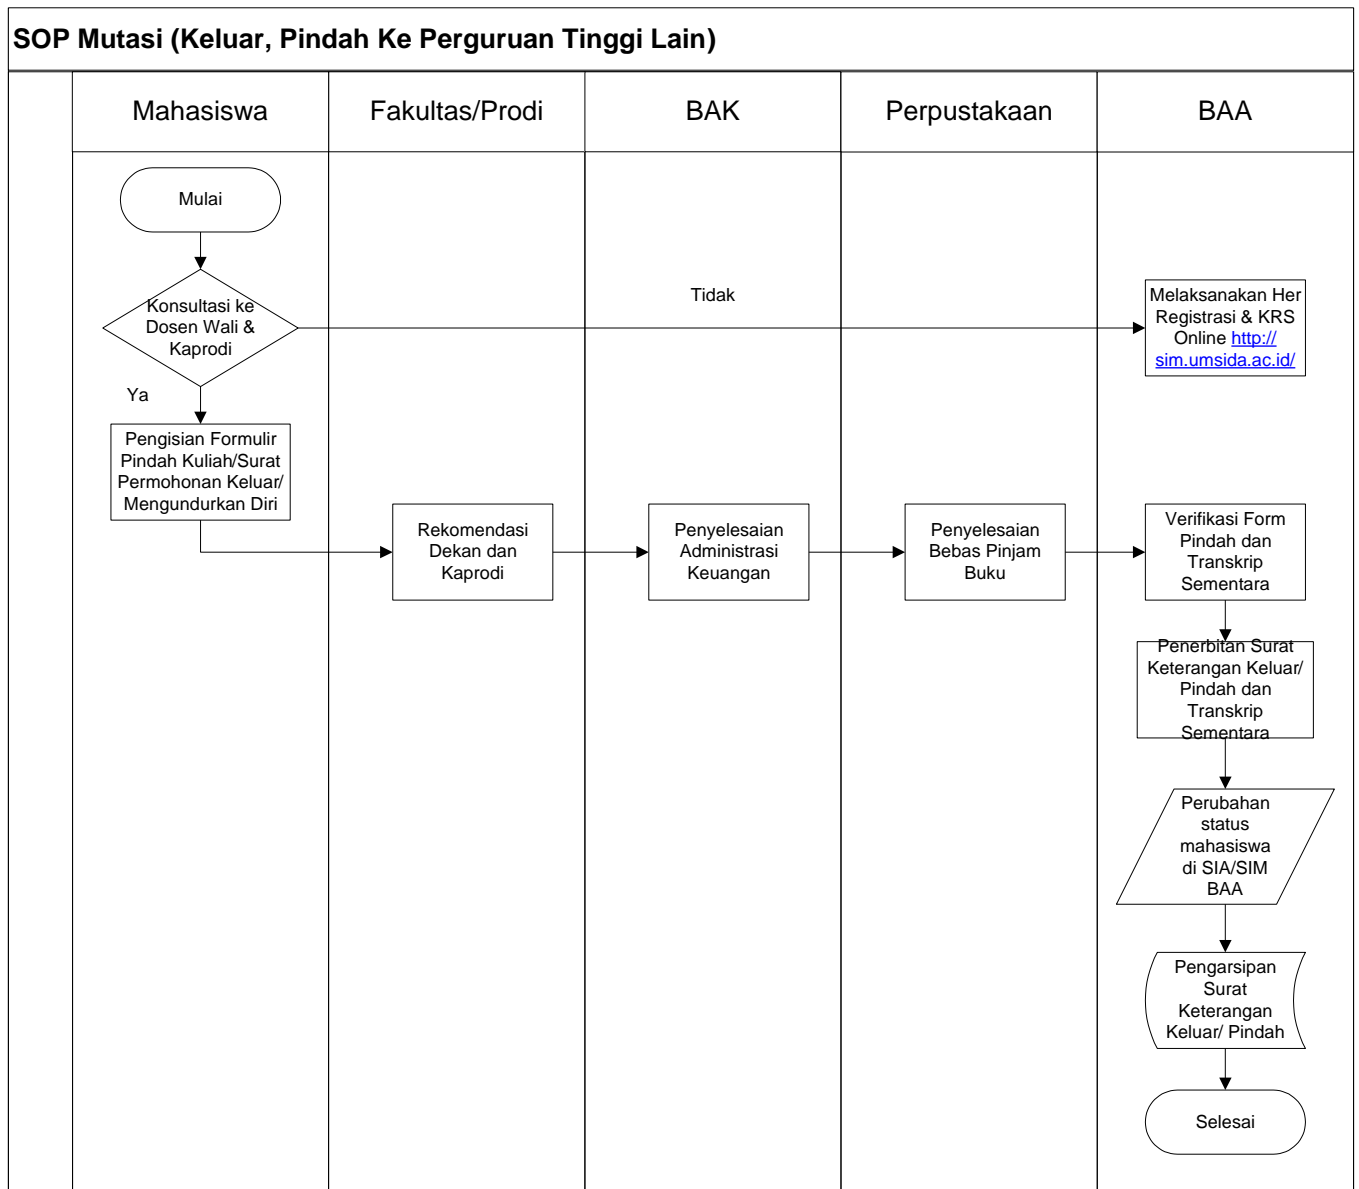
SOP Mutasi (Keluar, Pindah Ke Perguruan Tinggi Lain)

Mahasiswa

Fakultas/Prodi

BAK

Perpustakaan

BAA

Mulai

Konsultasi ke Dosen Wali & Kaprodi

Tidak

Melaksanakan Her Registrasi & KRS Online http://sim.umsida.ac.id/

Ya

Pengisian Formulir Pindah Kuliah/Surat Permohonan Keluar/ Mengundurkan Diri

Rekomendasi Dekan dan Kaprodi

Penyelesaian Administrasi Keuangan

Penyelesaian Bebas Pinjam Buku

Verifikasi Form Pindah dan Transkrip Sementara

Penerbitan Surat Keterangan Keluar/ Pindah dan Transkrip Sementara

Perubahan status mahasiswa di SIA/SIM BAA

Pengarsipan Surat Keterangan Keluar/ Pindah

Selesai